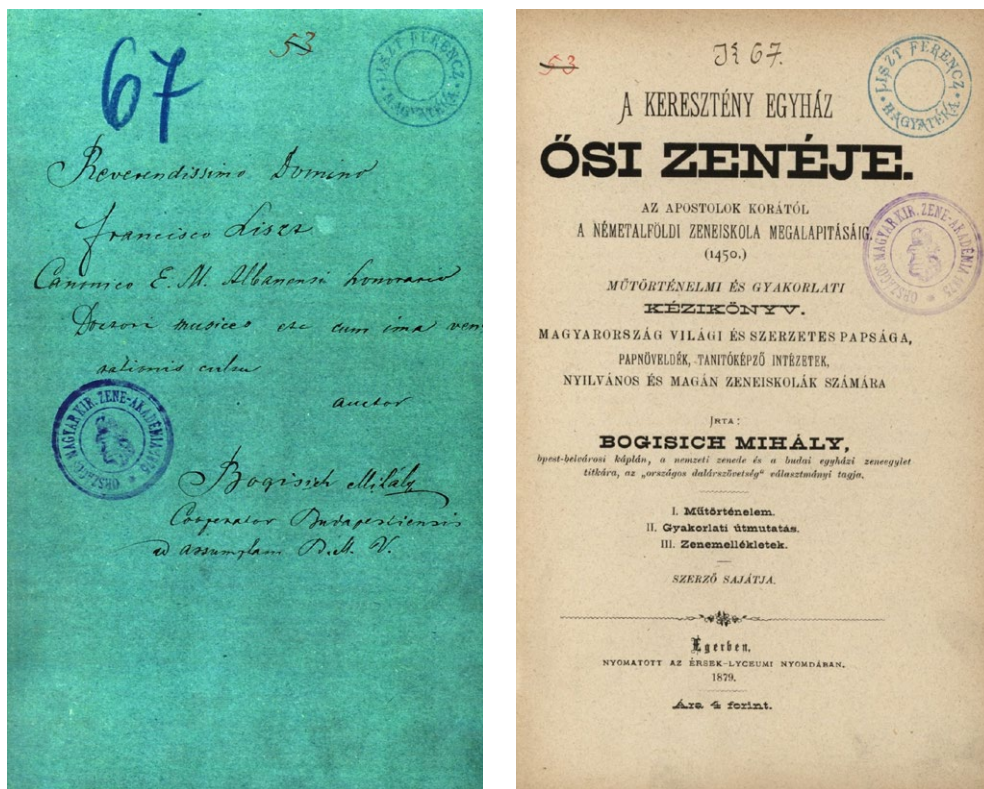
67

53

LISZT FERENCZ HAGYATÉKA

Reverendissimo Domino

Francisco Liszt

Canonico E. M. Albanensi honorario

Doctori musices etc cum ima veneratione cultu

auctor

ORSZÁGOS MAGYAR KIR. ZENE-AKADÉMIA

Bogisich Mihály

Cooperator Budapestiensis ad assumptam B. M. V.

53

JS 67

LISZT FERENCZ HAGYATÉKA

A KERESZTÉNY EGYHÁZ

ŐSI ZENÉJE.

AZ APOSTOLOK KORÁTÓL A NÉMETALFÖLDI ZENEISKOLA MEGALAPITÁSÁIG (1450.)

ORSZÁGOS MAGYAR KIR. ZENE-AKADÉMIA

MŰTÖRTÉNELMI ÉS GYAKORLATI KÉZIKÖNYV.

MAGYARORSZÁG VILÁGI ÉS SZERZETES PAPSÁGA, PAPNÖVELDÉK, TANITÓKÉPZŐ INTÉZETEK, NYILVÁNOS ÉS MAGÁN ZENEISKOLÁK SZÁMÁRA

IRTA:

BOGISICH MIHÁLY,

bpest-belvárosi káplán, a nemzeti zenede és a budai egyházi zeneegylet titkára, az „országos dalárszövetség" választmányi tagja.

I. Műtörténelem.
II. Gyakorlati útmutatás.
III. Zenemellékletek.

SZERZŐ SAJÁTJA.

Egerben,
NYOMATOTT AZ ÉRSEK-LYCEUMI NYOMDÁBAN.
1879.

Ára 4 forint.